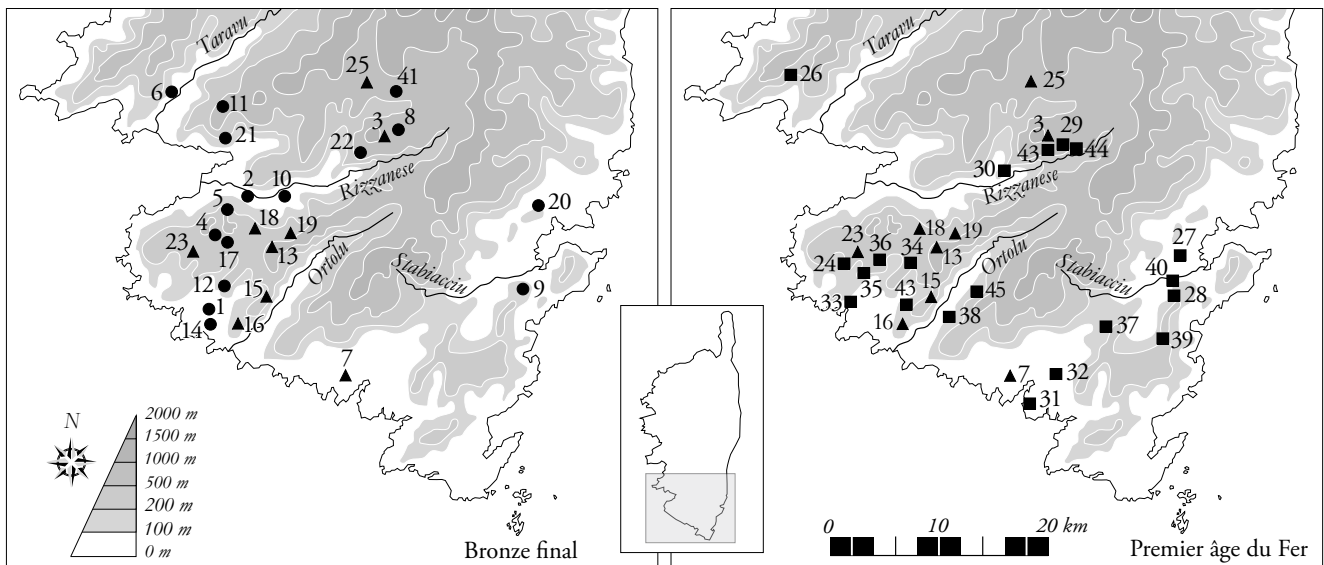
Taravu
25
41
6
11
3
8
21
22
2
10
Rizzanese
5
20
4
18
19
23
17
13
Ortolu
Stabiacciu
12
15
9
1
14
16
7
N
2000 m
1500 m
1000 m
500 m
200 m
100 m
0 m
Bronze final

Taravu
26
25
3
29
43
44
30
Rizzanese
18
23
19
36
34
13
27
24
Ortolu
Stabiacciu
40
35
15
45
28
33
43
16
38
37
39
7
32
31
0
10
20 km
Premier âge du Fer